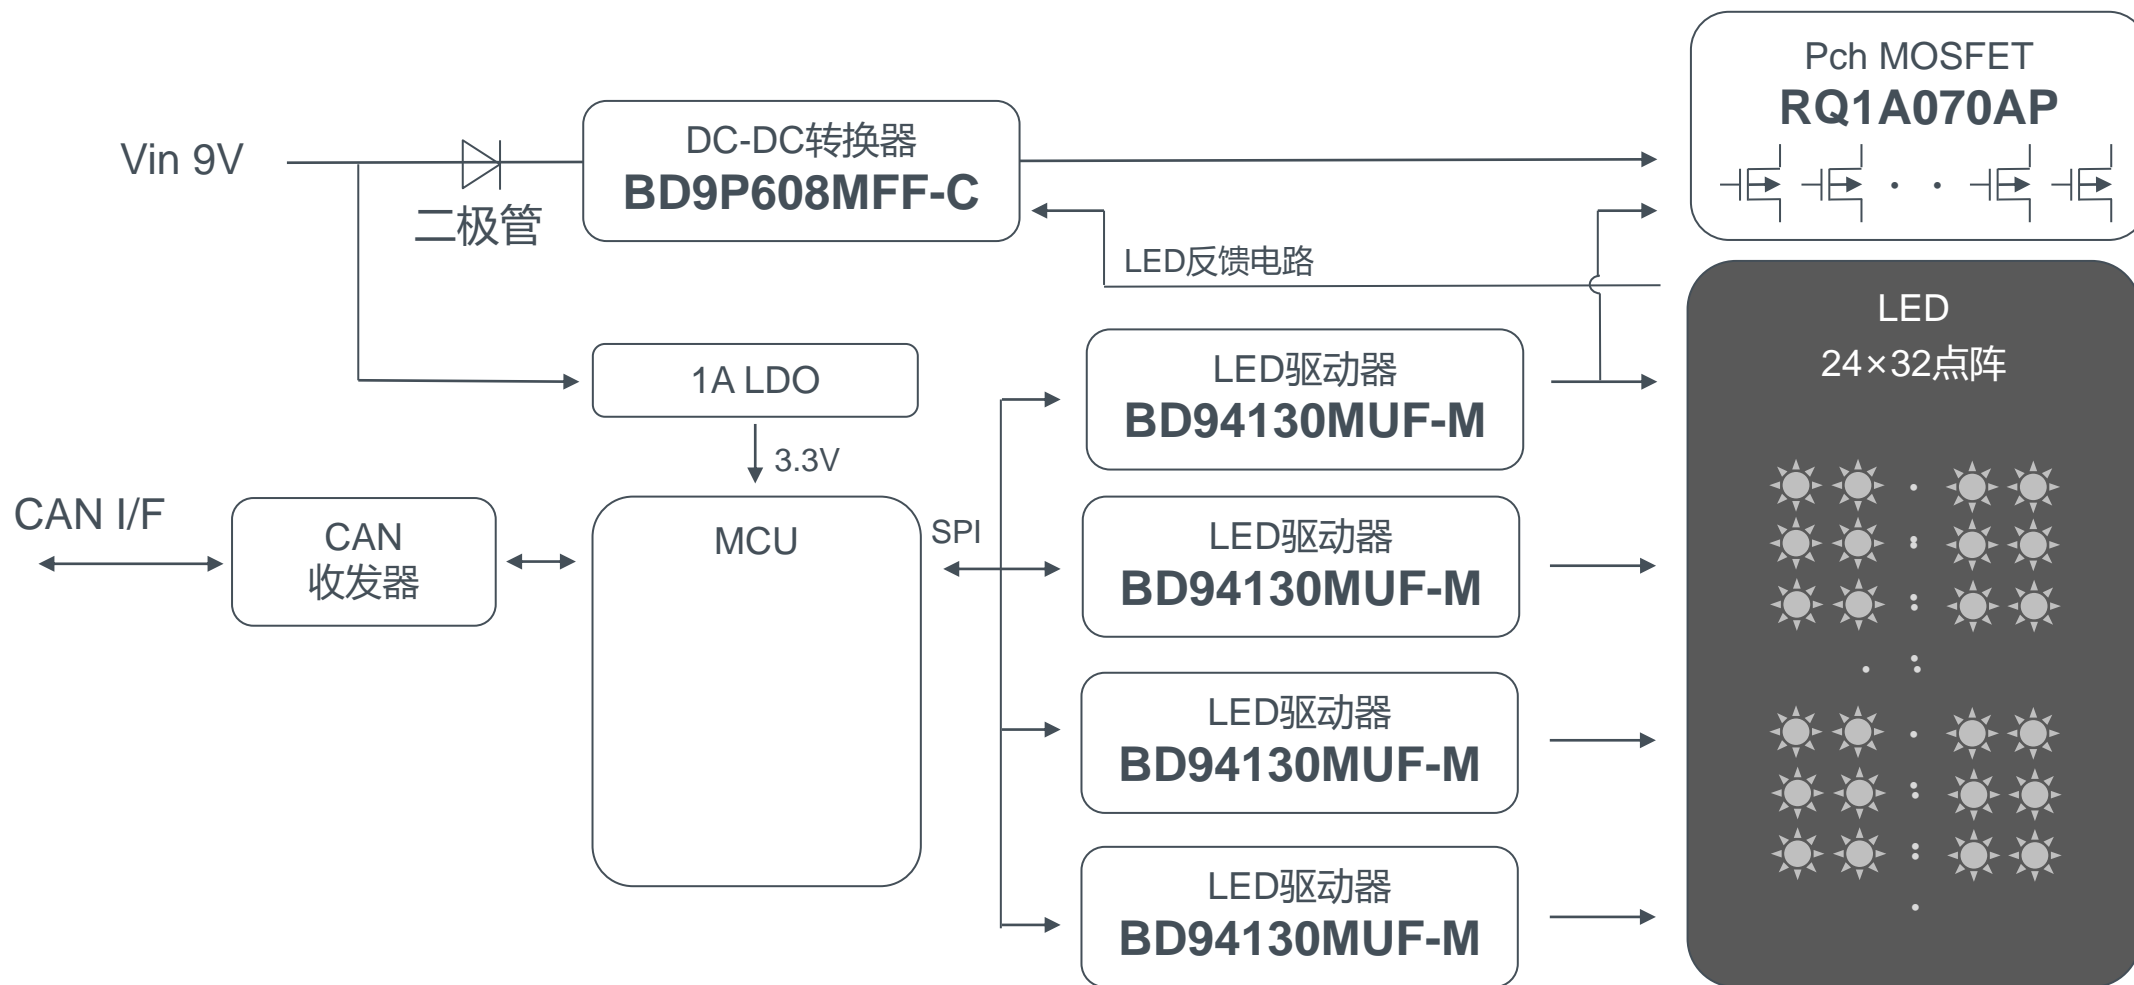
Vin 9V

二极管

DC-DC转换器
BD9P608MFF-C

Pch MOSFET
RQ1A070AP

LED反馈电路

1A LDO

3.3V

LED驱动器
BD94130MUF-M

LED
24×32点阵

CAN I/F

CAN
收发器

MCU

SPI

LED驱动器
BD94130MUF-M

LED驱动器
BD94130MUF-M

LED驱动器
BD94130MUF-M